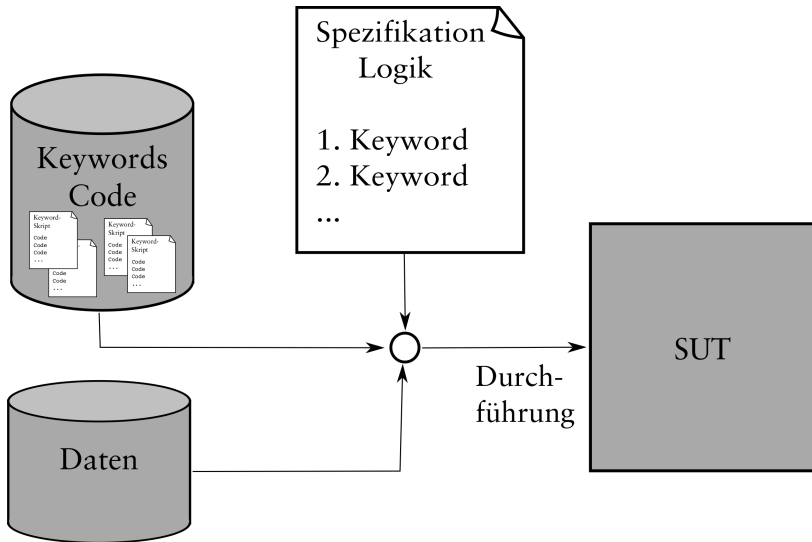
Spezifikation
Logik

1. Keyword
2. Keyword
...

Keywords
Code

Keyword-Skript
Code
Code
Code
...

Code
Code
...

Keyword-Skript
Code
Code
Code
...

Keyword-Skript
Code
Code
Code
...

SUT

Durchführung

Daten